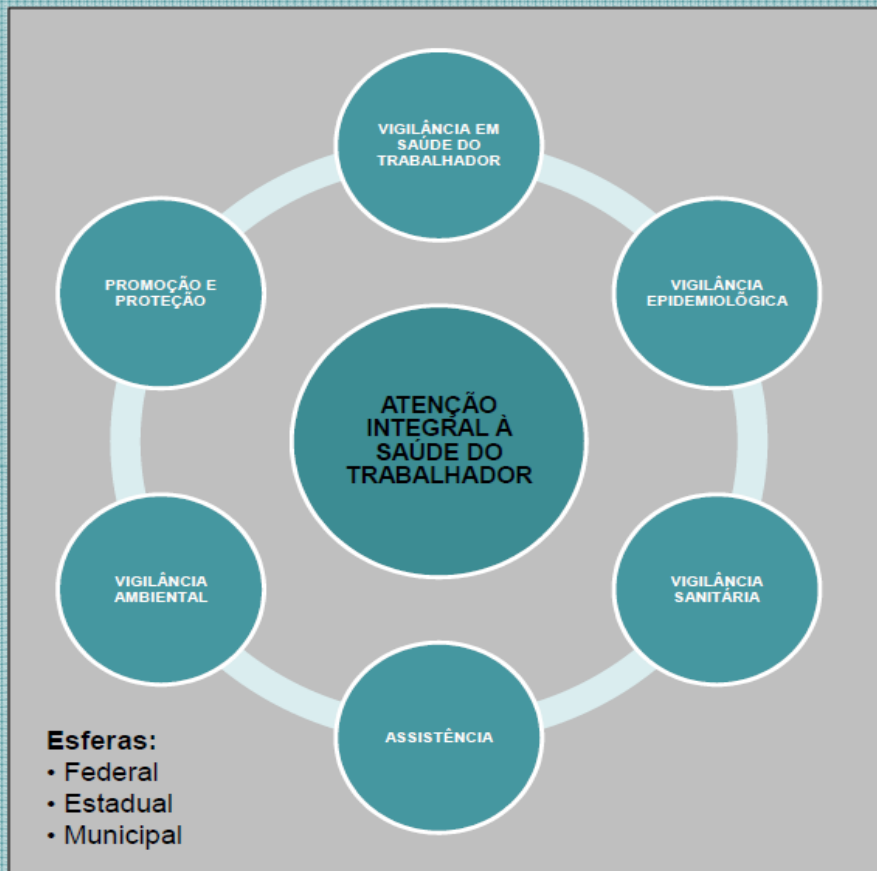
VIGILÂNCIA EM SAÚDE DO TRABALHADOR

VIGILÂNCIA EPIDEMIOLÓGICA

VIGILÂNCIA SANITÁRIA

ASSISTÊNCIA

VIGILÂNCIA AMBIENTAL

PROMOÇÃO E PROTEÇÃO

ATENÇÃO INTEGRAL À SAÚDE DO TRABALHADOR

Esferas:
• Federal
• Estadual
• Municipal